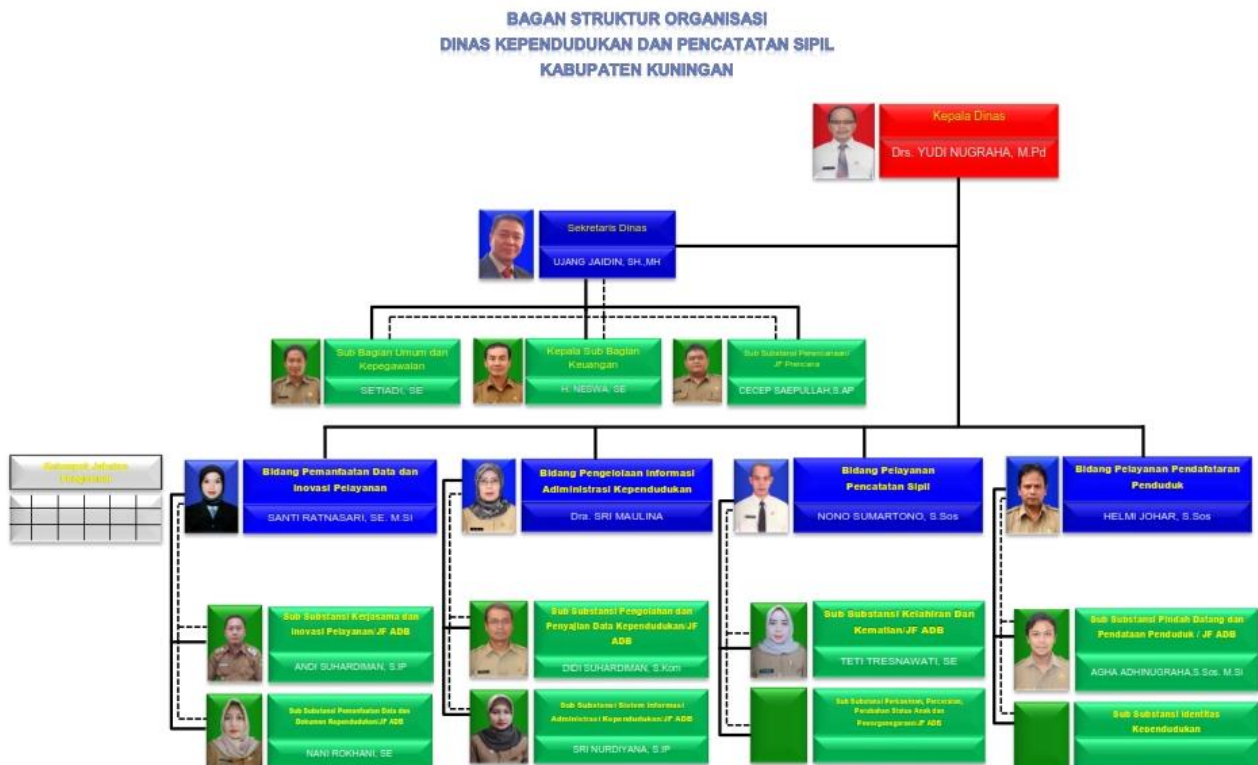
BAGAN STRUKTUR ORGANISASI
DINAS KEPENDUDUKAN DAN PENCATATAN SIPIL
KABUPATEN KUNINGAN

Kepala Dinas
Drs. YUDI NUGRAHA, M.Pd

Sekretaris Dinas
UJANG JAIDIN, SH.,MH

Sub Bagian Umum dan Kepegawaian
SETIADI, SE

Kepala Sub Bagian Keuangan
H. NESWA, SE

Sub Substansi Perencanaan/ JF Prencana
CECEP SAEPULLAH,S.AP

Kelompok Jabatan Fungsional

Bidang Pemanfaatan Data dan Inovasi Pelayanan
SANTI RATNASARI, SE. M.SI

Bidang Pengelolaan Informasi Administrasi Kependudukan
Dra. SRI MAULINA

Bidang Pelayanan Pencatatan Sipil
NONO SUMARTONO, S.Sos

Bidang Pelayanan Pendafataran Penduduk
HELMI JOHAR, S.Sos

Sub Substansi Kerjasama dan Inovasi Pelayanan/JF ADB
ANDI SUHARDIMAN, S.IP

Sub Substansi Pemanfaatan Data dan Dokumen Kependudukan/JF ADB
NANI ROKHANI, SE

Sub Substansi Pengolahan dan Penyajian Data Kependudukan/JF ADB
DIDI SUHARDIMAN, S.Kom

Sub Substansi Sistem Informasi Administrasi Kependudukan/JF ADB
SRI NURDIYANA, S.IP

Sub Substansi Kelahiran Dan Kematian/JF ADB
TETI TRESNAWATI, SE

Sub Substansi Perkawinan, Perceraian, Perubahan Status Anak dan Pewarganegaraan/JF ADB

Sub Substansi Pindah Datang dan Pendataan Penduduk / JF ADB
AGHA ADHINUGRAHA,S.Sos. M.Si

Sub Substansi Identitas Kependudukan